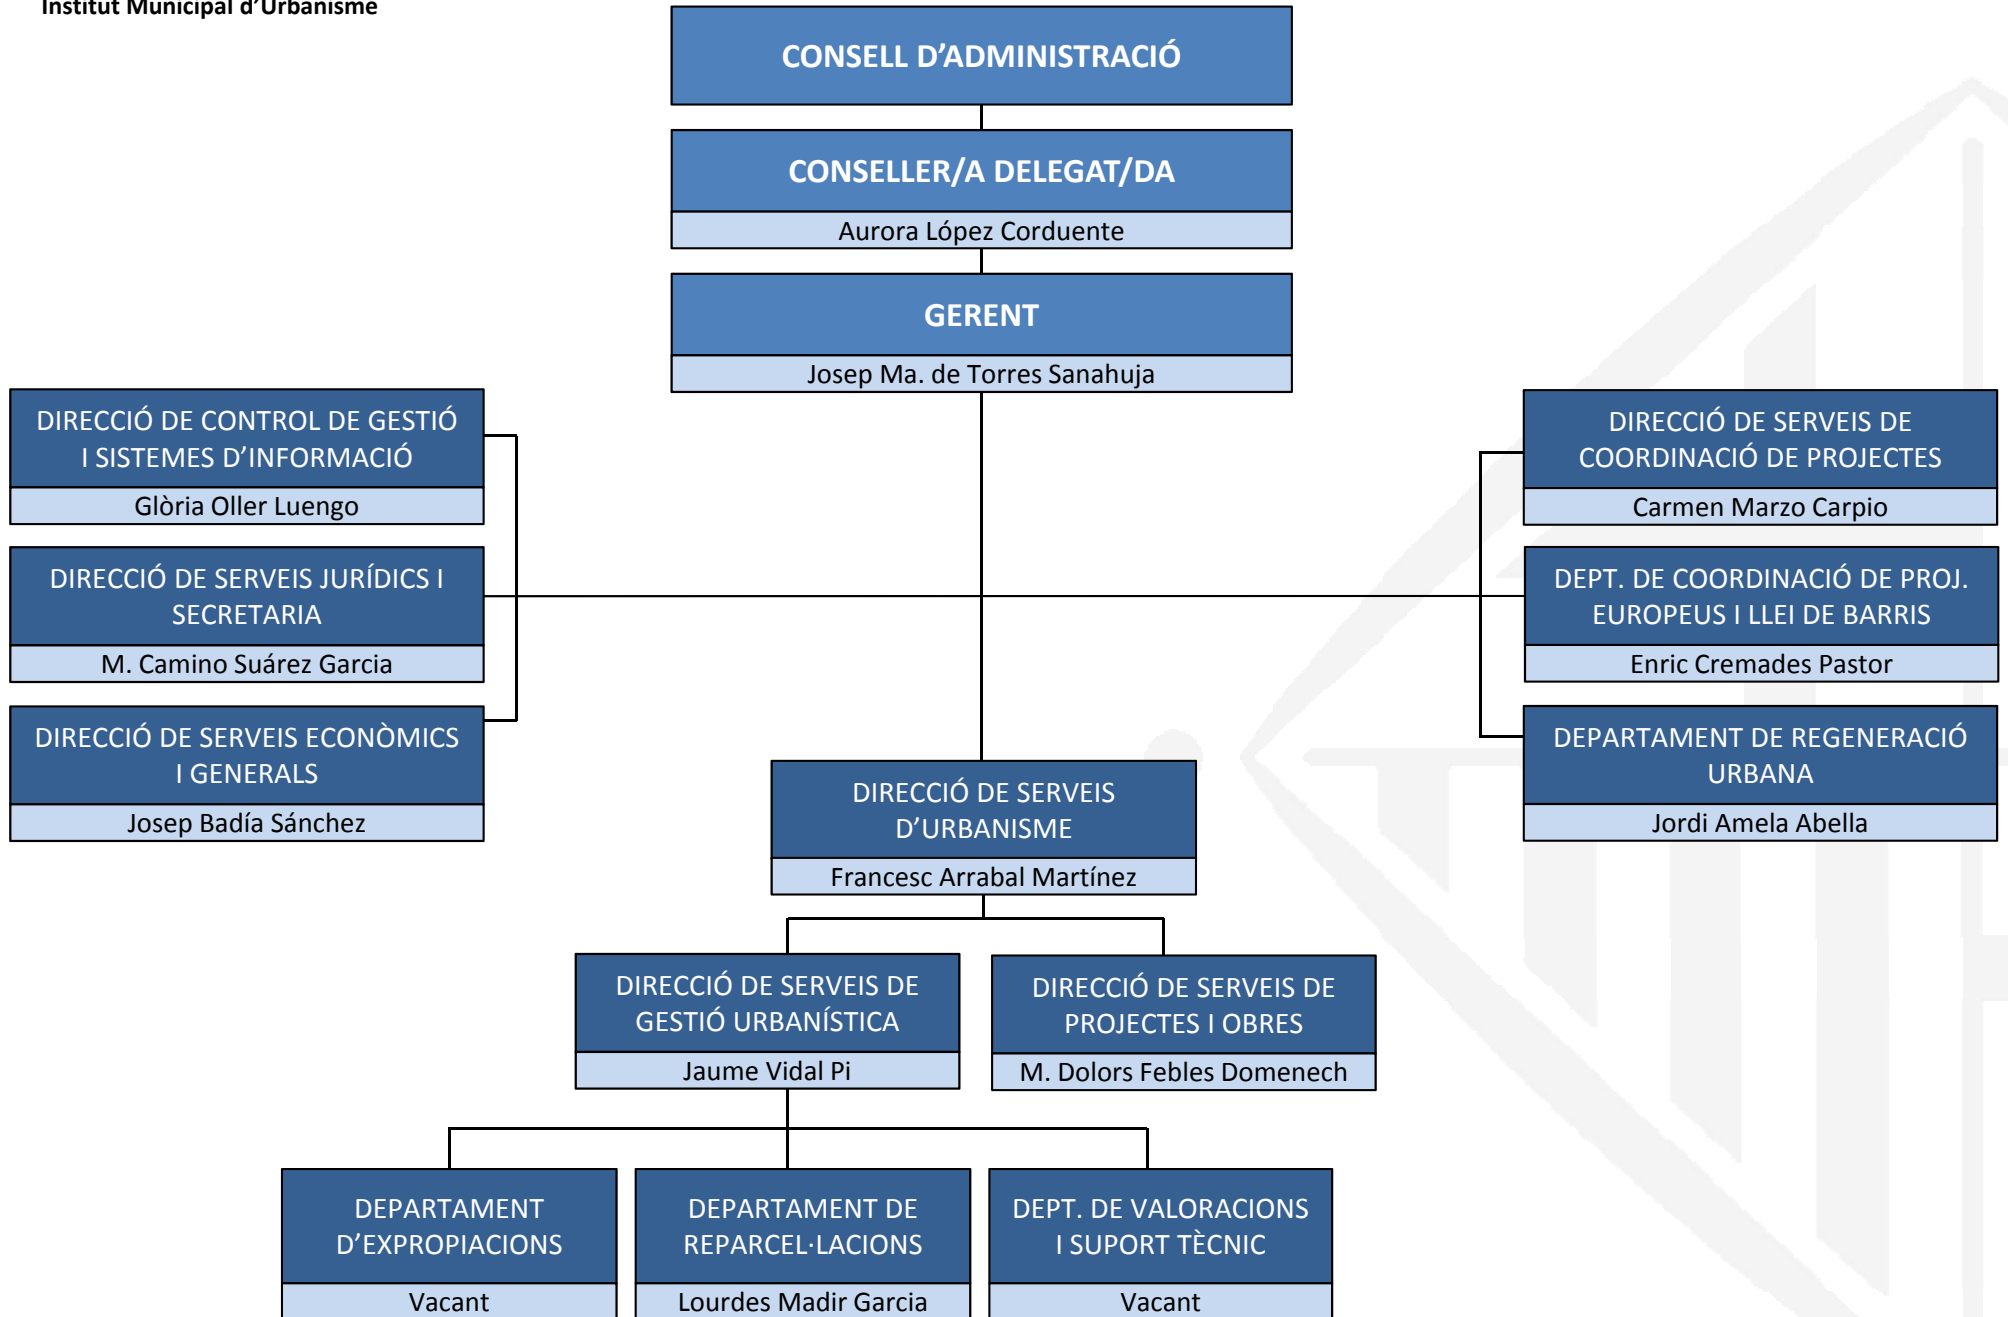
Institut Municipal d'Urbanisme

CONSELL D'ADMINISTRACIÓ

CONSELLER/A DELEGAT/DA
Aurora López Corduente

GERENT
Josep Ma. de Torres Sanahuja

DIRECCIÓ DE CONTROL DE GESTIÓ I SISTEMES D'INFORMACIÓ
Glòria Oller Luengo

DIRECCIÓ DE SERVEIS JURÍDICS I SECRETARIA
M. Camino Suárez Garcia

DIRECCIÓ DE SERVEIS ECONÒMICS I GENERALS
Josep Badía Sánchez

DIRECCIÓ DE SERVEIS DE COORDINACIÓ DE PROJECTES
Carmen Marzo Carpio

DEPT. DE COORDINACIÓ DE PROJ. EUROPEUS I LLEI DE BARRIS
Enric Cremades Pastor

DEPARTAMENT DE REGENERACIÓ URBANA
Jordi Amela Abella

DIRECCIÓ DE SERVEIS D'URBANISME
Francesc Arrabal Martínez

DIRECCIÓ DE SERVEIS DE GESTIÓ URBANÍSTICA
Jaume Vidal Pi

DIRECCIÓ DE SERVEIS DE PROJECTES I OBRES
M. Dolors Febles Domenech

DEPARTAMENT D'EXPROPIACIONS
Vacant

DEPARTAMENT DE REPARCEL·LACIONS
Lourdes Madir Garcia

DEPT. DE VALORACIONS I SUPORT TÈCNIC
Vacant